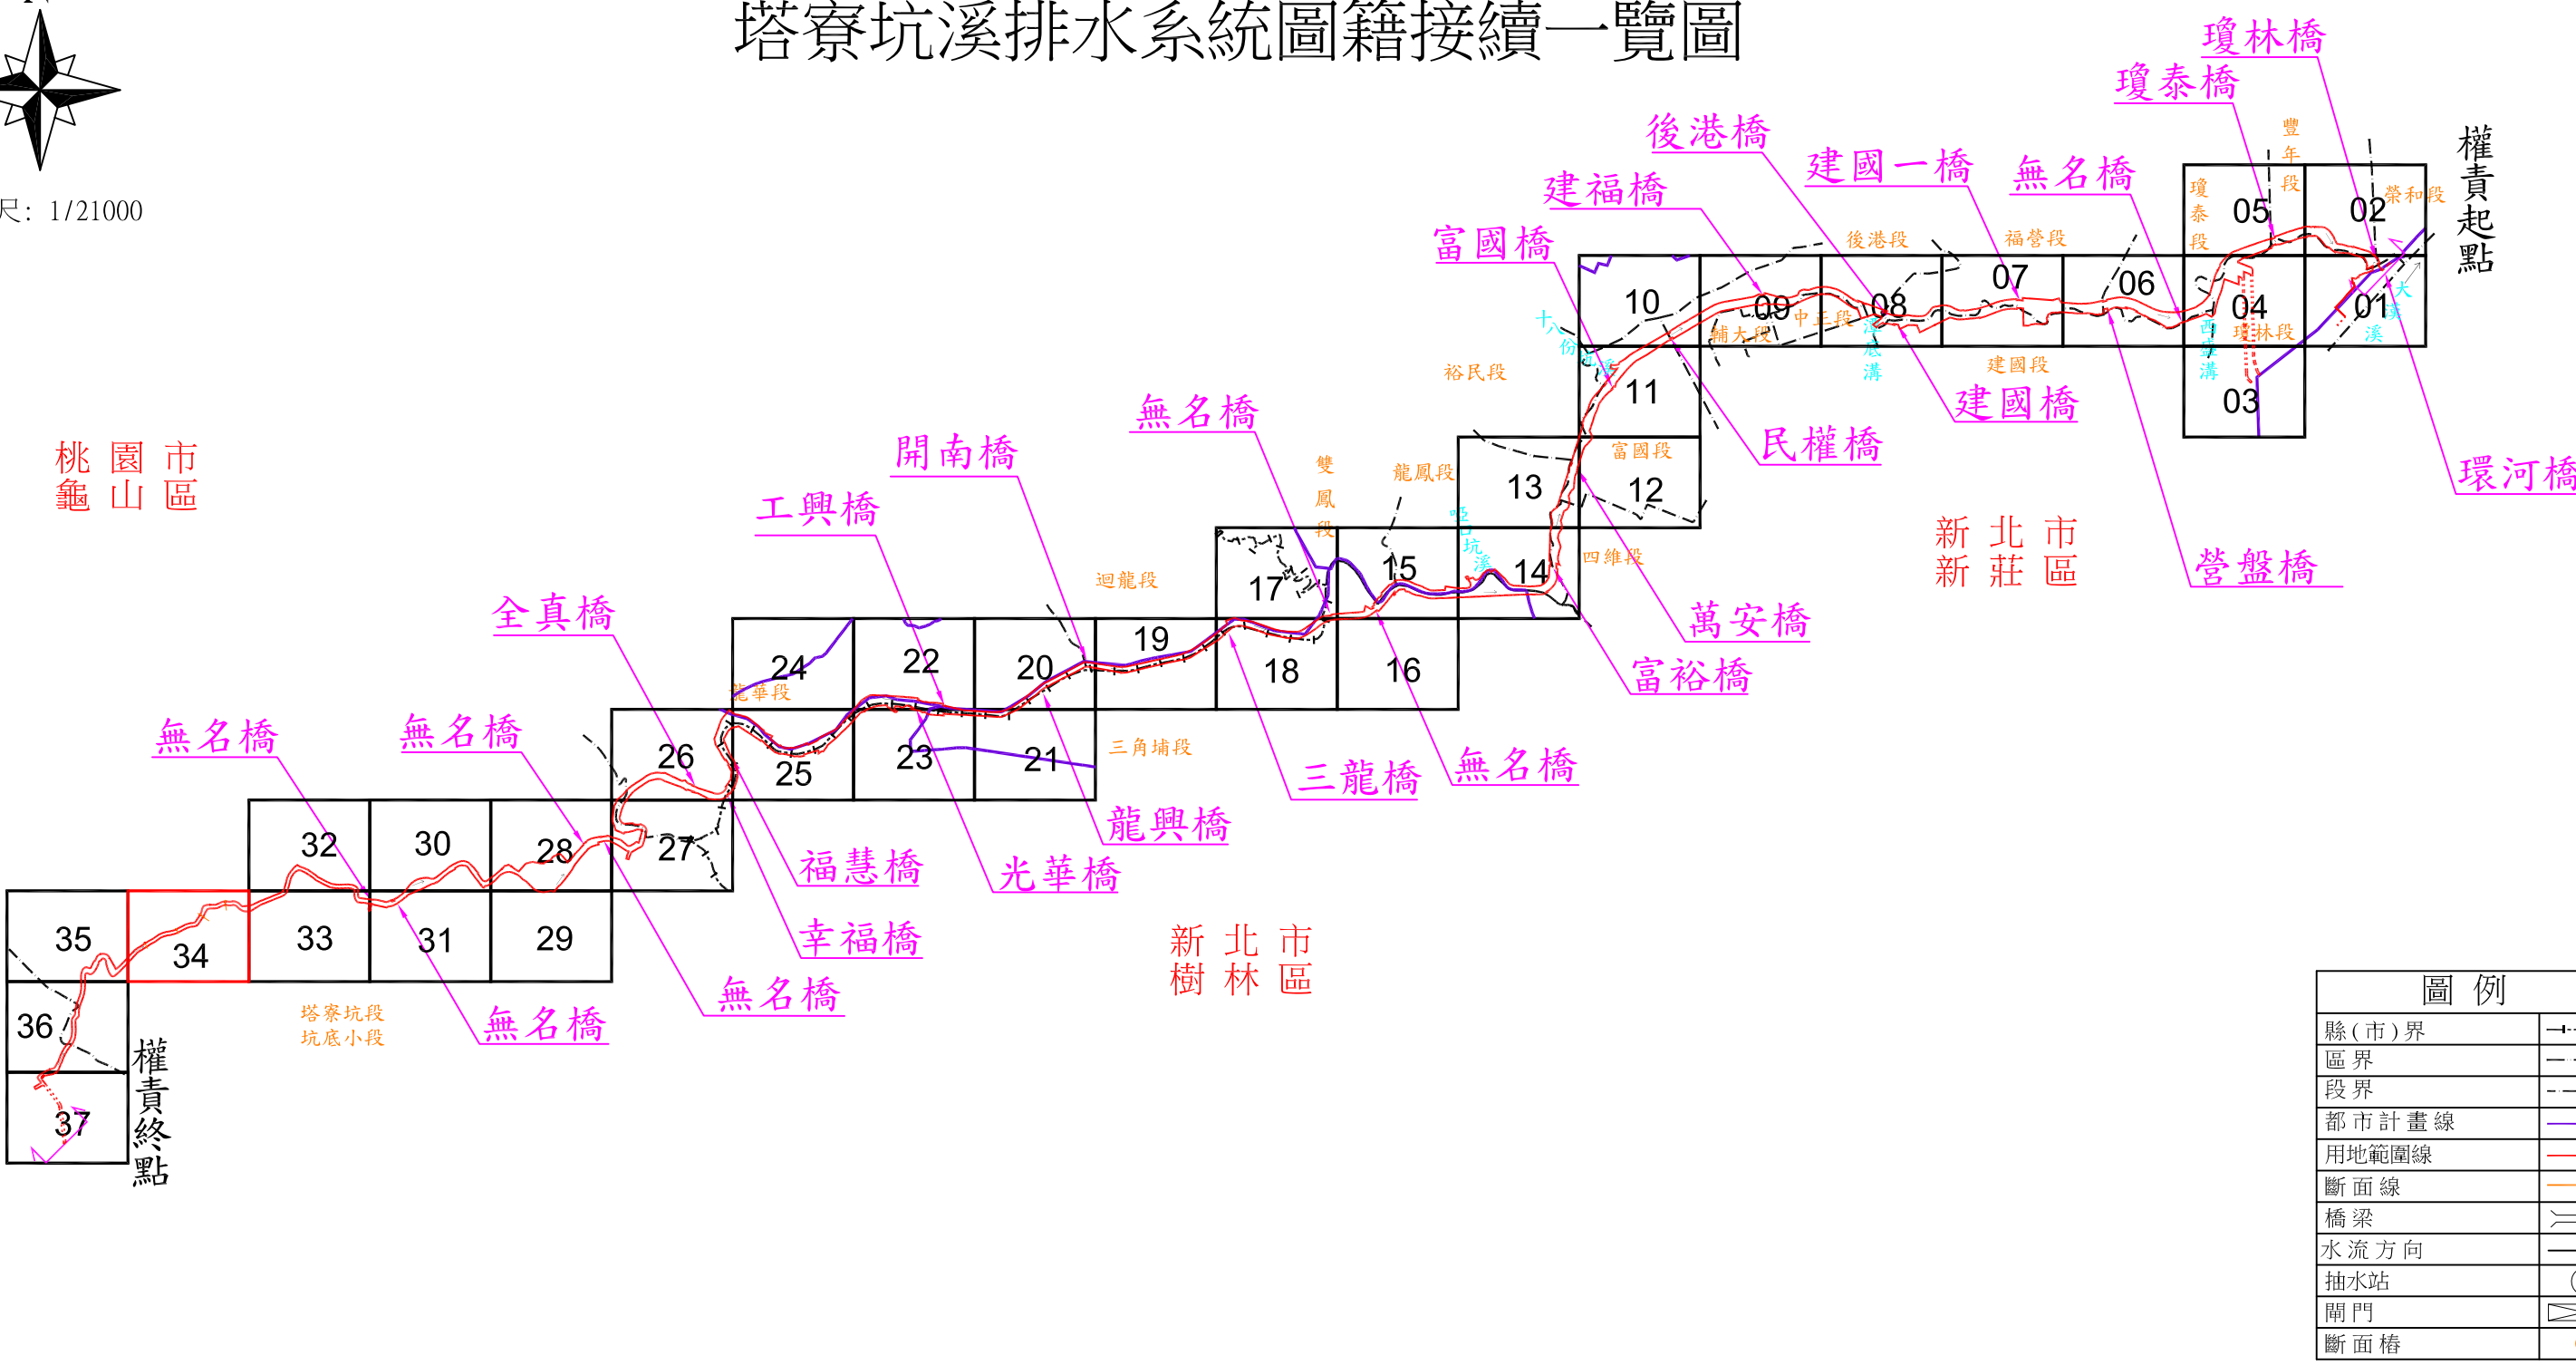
塔寮坑溪排水系統圖籍接續一覽圖

尺: 1/21000

瓊林橋
瓊泰橋
後港橋
建國一橋
無名橋
建福橋
富國橋
權責起點
豐年段
榮和段
瓊泰段
後港段
福營段
05
02
10
09
08
07
06
04
01
11
03
十八份坑溪
輔大段
中正段
塔寮坑溪
西盛溝
瓊林段
大漢溪
裕民段
建國段
建國橋
民權橋
環河橋
無名橋
開南橋
工興橋
雙鳳段
龍鳳段
富國段
13
12
14
15
17
塔寮坑溪
四維段
迴龍段
新北市
新莊區
營盤橋
萬安橋
富裕橋
桃園市
龜山區
全真橋
19
22
24
20
18
16
龍華段
26
25
23
21
三角埔段
三龍橋
無名橋
無名橋
無名橋
32
30
28
27
龍興橋
福慧橋
光華橋
35
34
33
31
29
幸福橋
新北市
樹林區
無名橋
36
37
塔寮坑段
坑底小段
無名橋
權責終點

圖例
| 圖例 | |
|---|---|
| 縣(市)界 | |
| 區界 | |
| 段界 | |
| 都市計畫線 | |
| 用地範圍線 | |
| 斷面線 | |
| 橋梁 | |
| 水流方向 | |
| 抽水站 | |
| 閘門 | |
| 斷面樁 | |